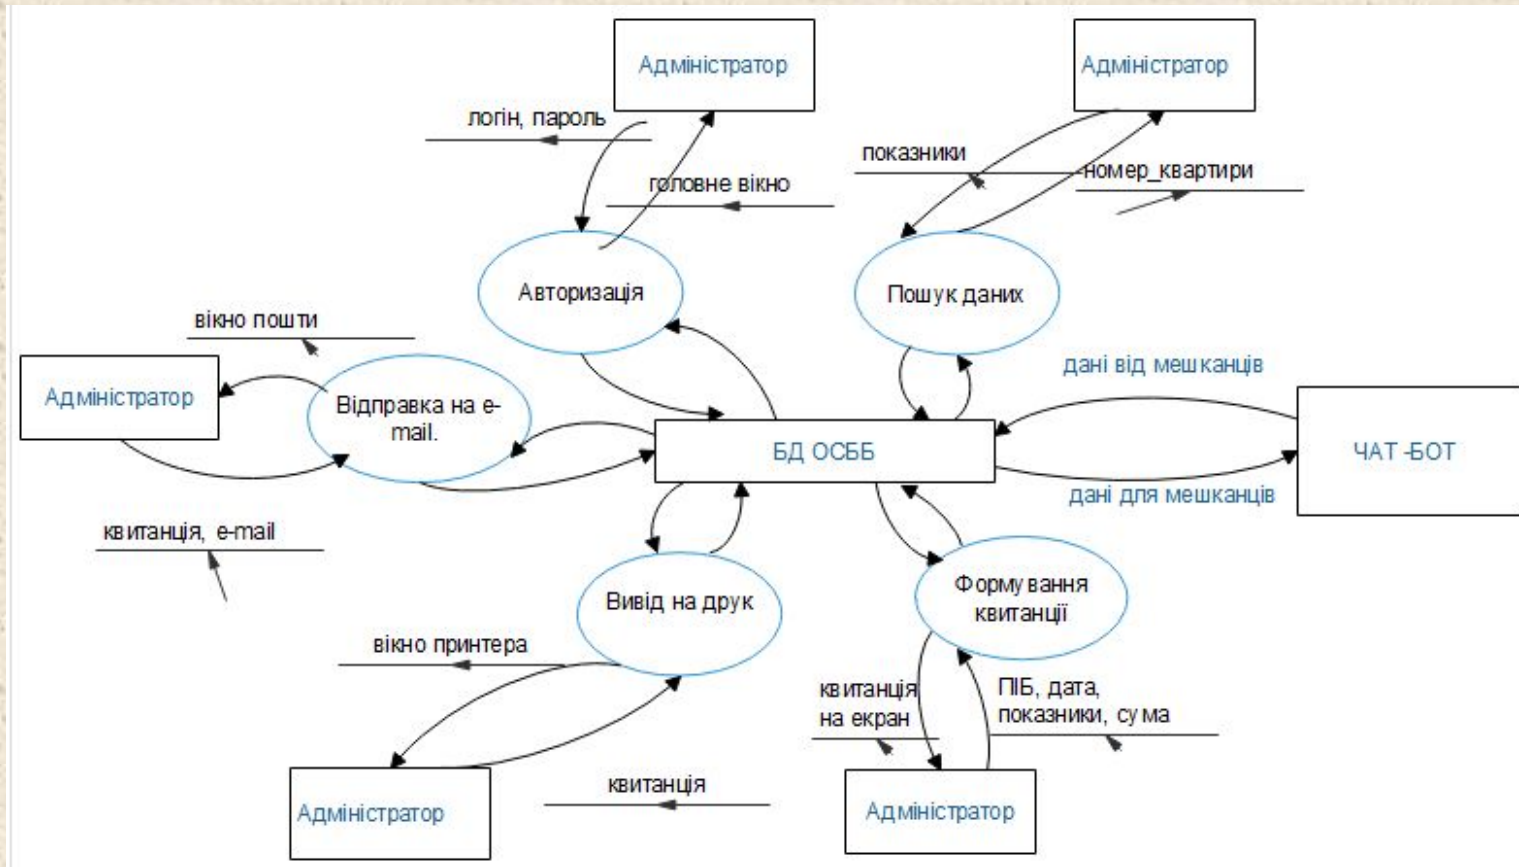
Адміністратор

Адміністратор

логін, пароль

головне вікно

показники

номер_квартири

Авторизація

Пошук даних

вікно пошти

Адміністратор

Відправка на e-mail.

дані від мешканців

БД ОСББ

ЧАТ-БОТ

дані для мешканців

квитанція, e-mail

Вивід на друк

Формування квитанції

вікно принтера

квитанція на екран

ПІБ, дата, показники, сума

квитанція

Адміністратор

Адміністратор